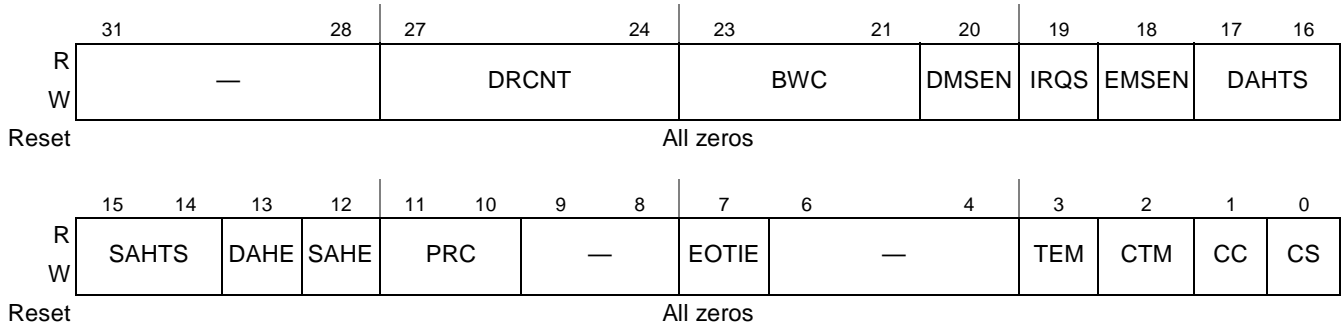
| | 31 28 | 27 24 | 23 21 | 20 | 19 | 18 | 17 16 |
|---|---|---|---|---|---|---|---|
| R W | — | DRCNT | BWC | DMSEN | IRQS | EMSEN | DAHTS |
| Reset | All zeros | | | | | | |

| | 15 14 | 13 | 12 | 11 10 | 9 8 | 7 | 6 4 | 3 | 2 | 1 | 0 |
|---|---|---|---|---|---|---|---|---|---|---|---|
| R W | SAHTS | DAHE | SAHE | PRC | — | EOTIE | — | TEM | CTM | CC | CS |
| Reset | All zeros | | | | | | | | | | |